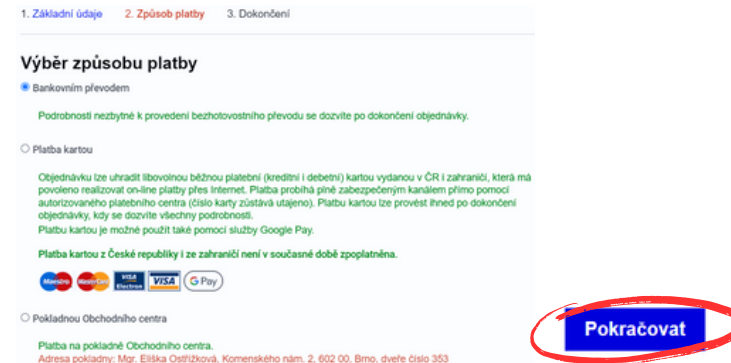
1. Základní údaje 2. Způsob platby 3. Dokončení

Výběr způsobu platby

Bankovním převodem

Podrobnosti nezbytné k provedení bezhotovostního převodu se dozvíte po dokončení objednávky.

Platba kartou

Objednávku lze uhradit libovolnou běžnou platební (kreditní i debetní) kartou vydanou v ČR i zahraničí, která má povoleno realizovat on-line platby přes Internet. Platba probíhá plně zabezpečeným kanálem přímo pomocí autorizovaného platebního centra (číslo karty zůstává utajeno). Platbu kartou lze provést ihned po dokončení objednávky, kdy se dozvíte všechny podrobnosti.

Platbu kartou je možné použít také pomocí služby Google Pay.

Platba kartou z České republiky i ze zahraničí není v současné době zpoplatněna.

Maestro MasterCard VISA Electron VISA G Pay

Pokladnou Obchodního centra

Platba na pokladně Obchodního centra.

Adresa pokladny: Mgr. Eliška Ostřížková, Komenského nám. 2, 602 00, Brno, dveře číslo 353

Pokračovat